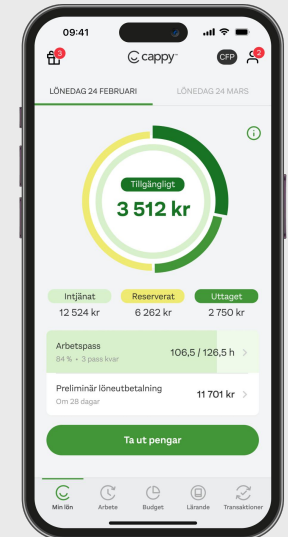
09:41

3

cappy

CFP

2

LÖNEDAG 24 FEBRUARI

LÖNEDAG 24 MARS

Tillgängligt

3 512 kr

Intjänat
12 524 kr

Reserverat
6 262 kr

Uttaget
2 750 kr

Arbetspass
84 % · 3 pass kvar
106,5 / 126,5 h

Preliminär löneutbetalning
Om 28 dagar
11 701 kr

Ta ut pengar

Min lön
Arbete
Budget
Lärande
Transaktioner